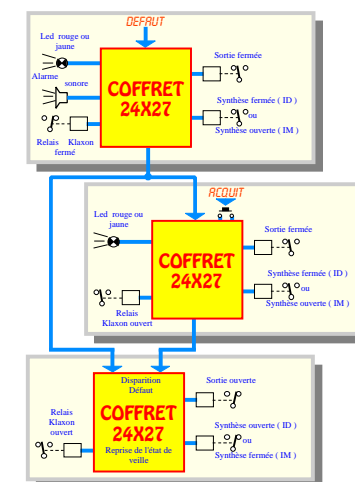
DEFAUT

Led rouge ou jaune

Alarme sonore

Relais Klaxon fermé

COFFRET 24X27

Sortie fermée

Synthèse fermée ( ID )

ou

Synthèse ouverte ( IM )

ACQUIT

Led rouge ou jaune

Relais Klaxon ouvert

COFFRET 24X27

Sortie fermée

Synthèse fermée ( ID )

ou

Synthèse ouverte ( IM )

Relais Klaxon ouvert

Disparition Défaut

COFFRET 24X27

Reprise de l'état de veille

Sortie ouverte

Synthèse ouverte ( ID )

ou

Synthèse fermée ( IM )